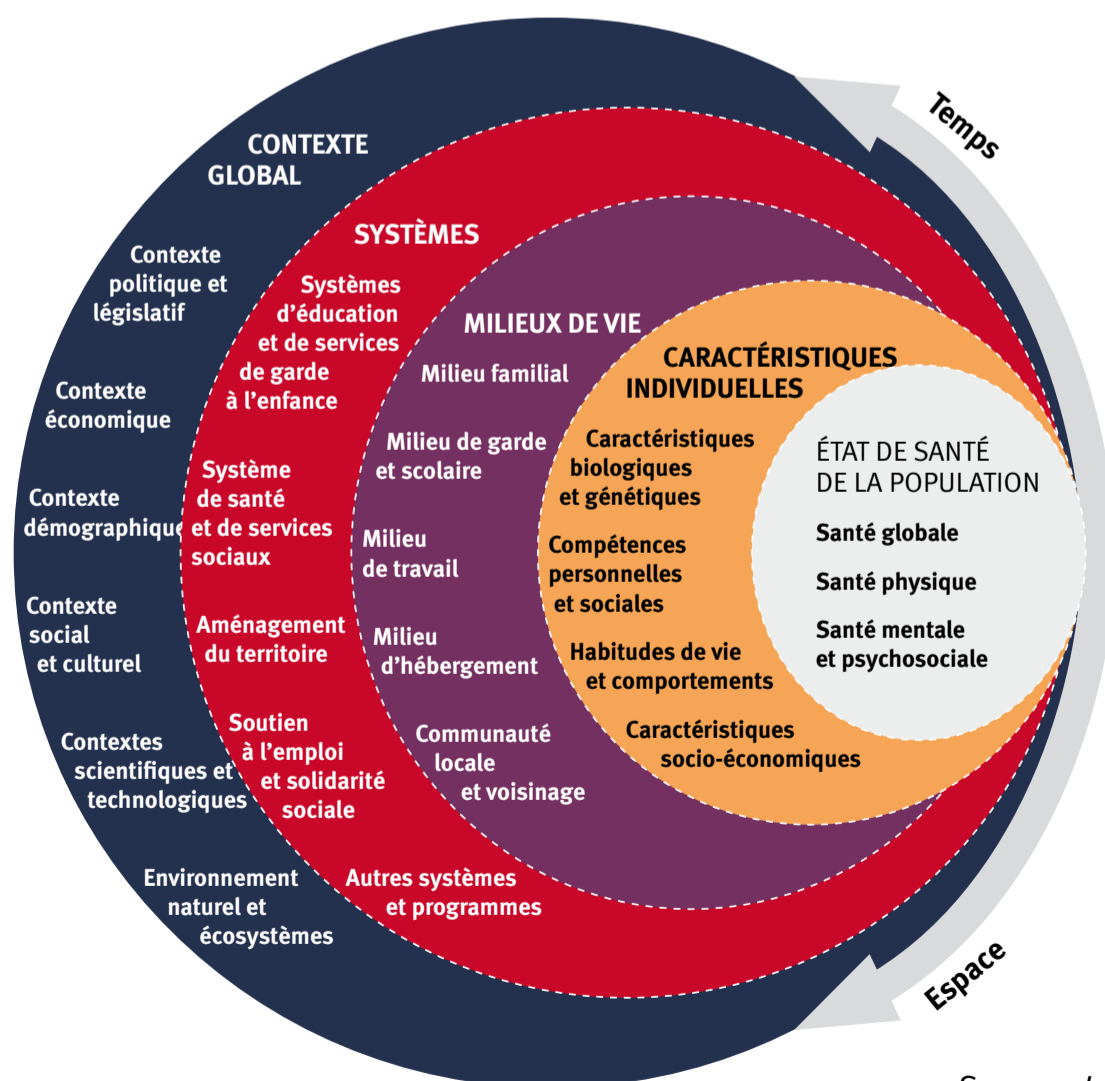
Temps

CONTEXTE GLOBAL

Contexte politique et législatif

Contexte économique

Contexte démographique

Contexte social et culturel

Contextes scientifiques et technologiques

Environnement naturel et écosystèmes

SYSTÈMES

Systèmes d'éducation et de services de garde à l'enfance

Système de santé et de services sociaux

Aménagement du territoire

Soutien à l'emploi et solidarité sociale

Autres systèmes et programmes

MILIEUX DE VIE

Milieu familial

Milieu de garde et scolaire

Milieu de travail

Milieu d'hébergement

Communauté locale et voisinage

CARACTÉRISTIQUES INDIVIDUELLES

Caractéristiques biologiques et génétiques

Compétences personnelles et sociales

Habitudes de vie et comportements

Caractéristiques socio-économiques

ÉTAT DE SANTÉ DE LA POPULATION

Santé globale

Santé physique

Santé mentale et psychosociale

Espace

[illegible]